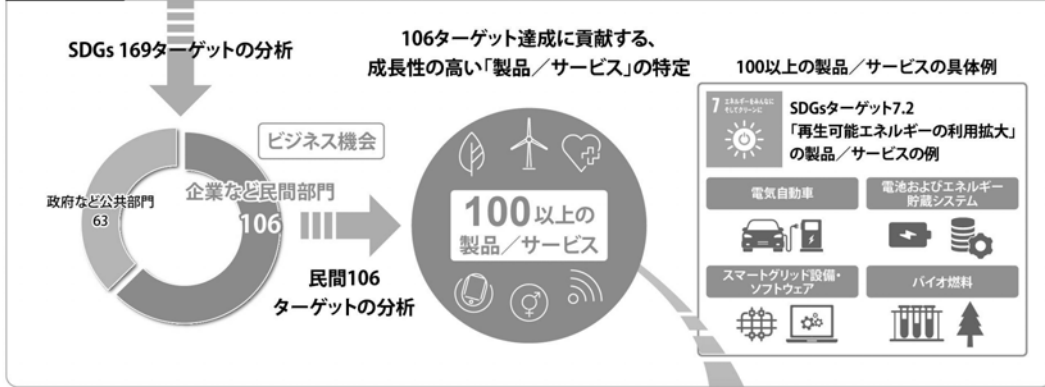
SDGs 169ターゲットの分析

106ターゲット達成に貢献する、
成長性の高い「製品／サービス」の特定

100以上の製品／サービスの具体例

ビジネス機会

政府など公共部門
63

企業など民間部門
106

100以上の
製品／サービス

民間106
ターゲットの分析

7 エネルギーをみんなに そしてクリーンに

SDGsターゲット7.2
「再生可能エネルギーの利用拡大」
の製品／サービスの例

電気自動車

電池およびエネルギー貯蔵システム

スマートグリッド設備・ソフトウェア

バイオ燃料